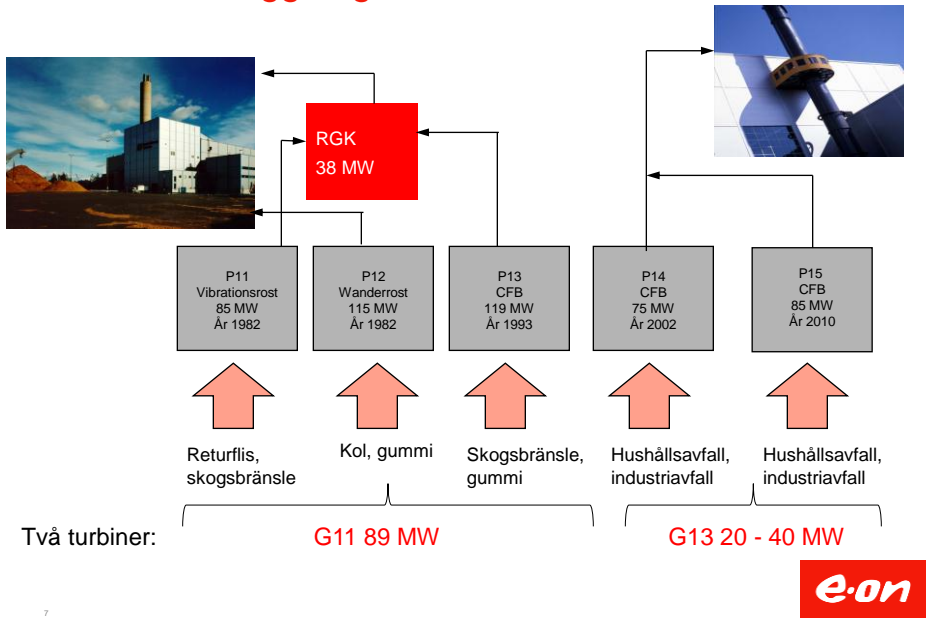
RGK
38 MW

P11
Vibrationsrost
85 MW
År 1982

P12
Wanderrost
115 MW
År 1982

P13
CFB
119 MW
År 1993

P14
CFB
75 MW
År 2002

P15
CFB
85 MW
År 2010

Returflis, skogsbränsle

Kol, gummi

Skogsbränsle, gummi

Hushållsavfall, industriavfall

Hushållsavfall, industriavfall

Två turbiner:

G11 89 MW

G13 20 - 40 MW

7

e·on